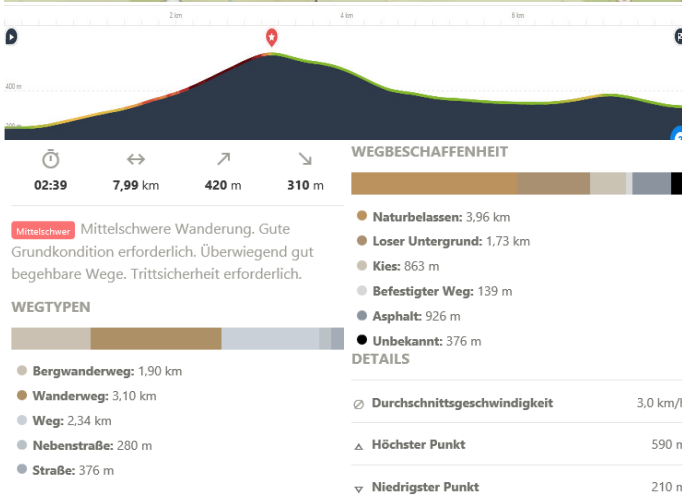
2 km
4 km
6 km
400 m
200 m

02:39
7,99 km
420 m
310 m

Mittelschwer Mittelschwere Wanderung. Gute Grundkondition erforderlich. Überwiegend gut begehbare Wege. Trittsicherheit erforderlich.

WEGTYPEN

Bergwanderweg: 1,90 km
Wanderweg: 3,10 km
Weg: 2,34 km
Nebenstraße: 280 m
Straße: 376 m

WEGBESCHAFFENHEIT

Naturbelassen: 3,96 km
Loser Untergrund: 1,73 km
Kies: 863 m
Befestigter Weg: 139 m
Asphalt: 926 m
Unbekannt: 376 m

DETAILS

Durchschnittsgeschwindigkeit 3,0 km/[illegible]
Höchster Punkt 590 m
Niedrigster Punkt 210 m